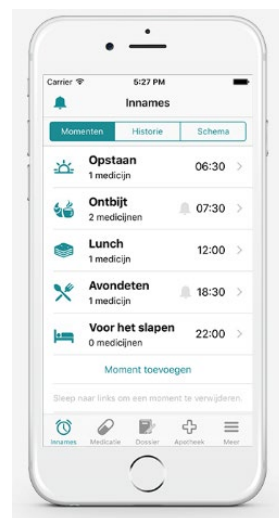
Carrier
5:27 PM

Innames

Momenten | Historie | Schema

Opstaan
1 medicijn
06:30

Ontbijt
2 medicijnen
07:30

Lunch
1 medicijn
12:00

Avondeten
1 medicijn
18:30

Voor het slapen
0 medicijnen
22:00

Moment toevoegen

Sleep naar links om een moment te verwijderen.

Innames
Medicatie
Dossier
Apotheek
Meer